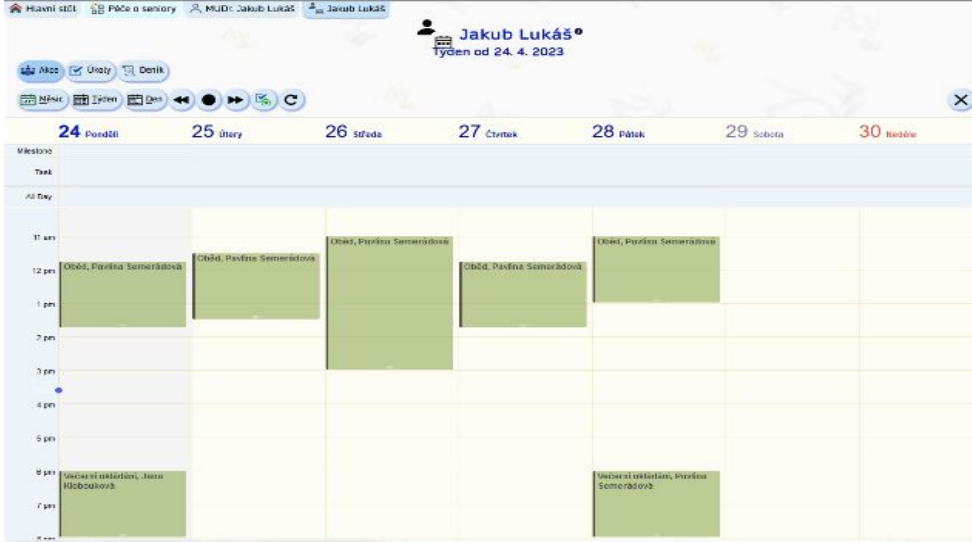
Hlavní stůl | Péče o seniory | MUDr. Jakub Lukáš | Jakub Lukáš

Jakub Lukáš
Týden od 24. 4. 2023

Akce | Úkoly | Deník

Měsíc | Týden | Den | ◀◀ | ● | ▶▶ | C

×

| | 24 Pondělí | 25 Úterý | 26 Středa | 27 Čtvrtek | 28 Pátek | 29 Sobota | 30 Neděle |
|---|---|---|---|---|---|---|---|
| Milestone | | | | | | | |
| Task | | | | | | | |
| All Day | | | | | | | |
| 11 am | | | Oběd, Pavlína Semerádová | | Oběd, Pavlína Semerádová | | |
| 12 pm | Oběd, Pavlína Semerádová | Oběd, Pavlína Semerádová | | Oběd, Pavlína Semerádová | | | |
| 1 pm | | | | | | | |
| 2 pm | | | | | | | |
| 3 pm | | | | | | | |
| 4 pm | | | | | | | |
| 5 pm | | | | | | | |
| 6 pm | Večerní ukládání, Jana Kloboukova | | | | Večerní ukládání, Pavlína Semerádová | | |
| 7 pm | | | | | | | |